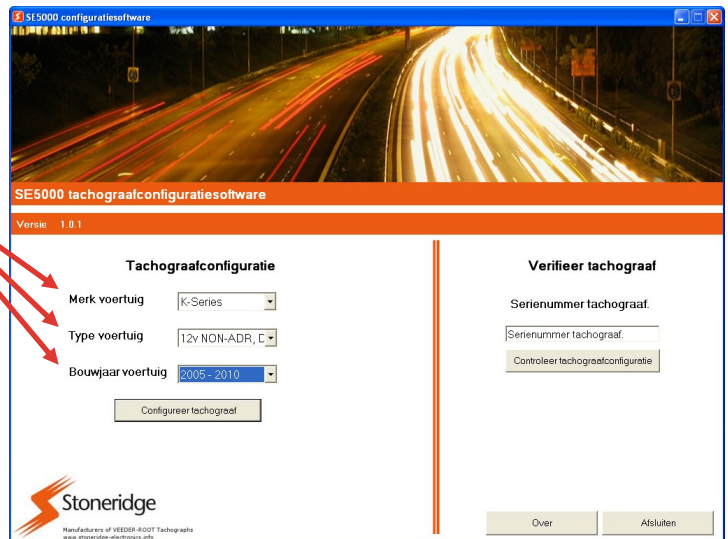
SE5000 configuratiesoftware

SE5000 tachograafconfiguratiesoftware

Versie 1.0.1

Tachograafconfiguratie

Merk voertuig K-Series

Type voertuig 12v NON-ADR, D

Bouwjaar voertuig 2005 - 2010

Configureer tachograaf

Verifieer tachograaf

Serienummer tachograaf.

Serienummer tachograaf.

Controleer tachograafconfiguratie

Stoneridge

Manufacturers of VEEDER-ROOT Tachographs
www.stoneridge-electronics.info

Over

Afsluiten